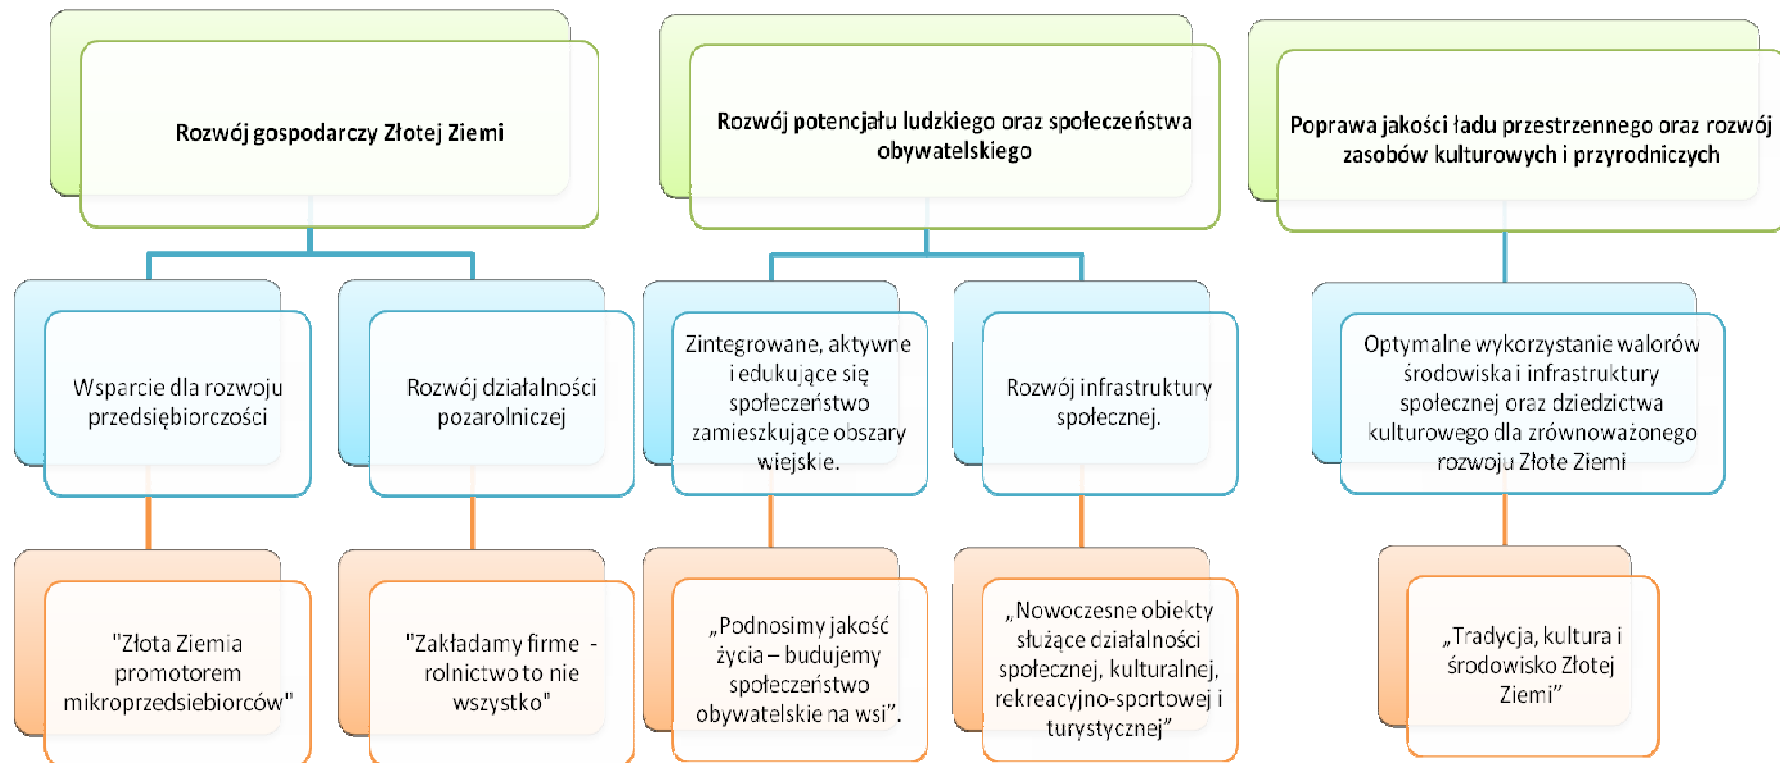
Rozwój gospodarczy Złotej Ziemi

Rozwój potencjału ludzkiego oraz społeczeństwa obywatelskiego

Poprawa jakości ładu przestrzennego oraz rozwój zasobów kulturowych i przyrodniczych

Wsparcie dla rozwoju przedsiębiorczości

Rozwój działalności pozarolniczej

Zintegrowane, aktywne i edukujące się społeczeństwo zamieszkujące obszary wiejskie.

Rozwój infrastruktury społecznej.

Optymalne wykorzystanie walorów środowiska i infrastruktury społecznej oraz dziedzictwa kulturowego dla zrównoważonego rozwoju Złote Ziemi

"Złota Ziemia promotorem mikroprzedsiebiorców"

"Zakładamy firme - rolnictwo to nie wszystko"

„Podnosimy jakość życia – budujemy społeczeństwo obywatelskie na wsi".

„Nowoczesne obiekty służące działalności społecznej, kulturalnej, rekreacyjno-sportowej i turystycznej"

„Tradycja, kultura i środowisko Złotej Ziemi"